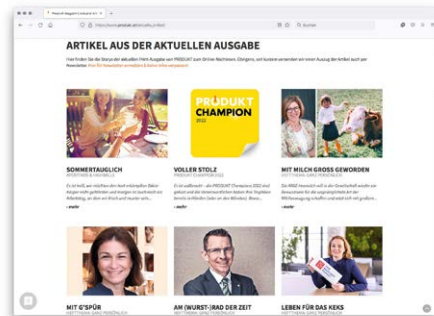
PRODUKT Magazin | Artikel aus der Aktuellen Ausgabe ×

https://www.produkt.at/artikel_archiv/

Suchen

ARTIKEL AUS DER AKTUELLEN AUSGABE

Hier finden Sie die Storys der aktuellen Print-Ausgabe von PRODUKT zum Online-Nachlesen. Übrigens, wir kuratieren Ihnen einen Auszug der Artikel auch per Newsletter. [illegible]

PRODUKT CHAMPION 2022

SOMMERTAUGLICH
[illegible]
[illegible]
» mehr

VOLLER STOLZ
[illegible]
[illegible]
» mehr

MIT MILCH GROSS GEWORDEN
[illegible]
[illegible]
» mehr

MIT G'SPÜR
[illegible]

AM (WURST-)RAD DER ZEIT
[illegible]

LEBEN FÜR DAS KEKS
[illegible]